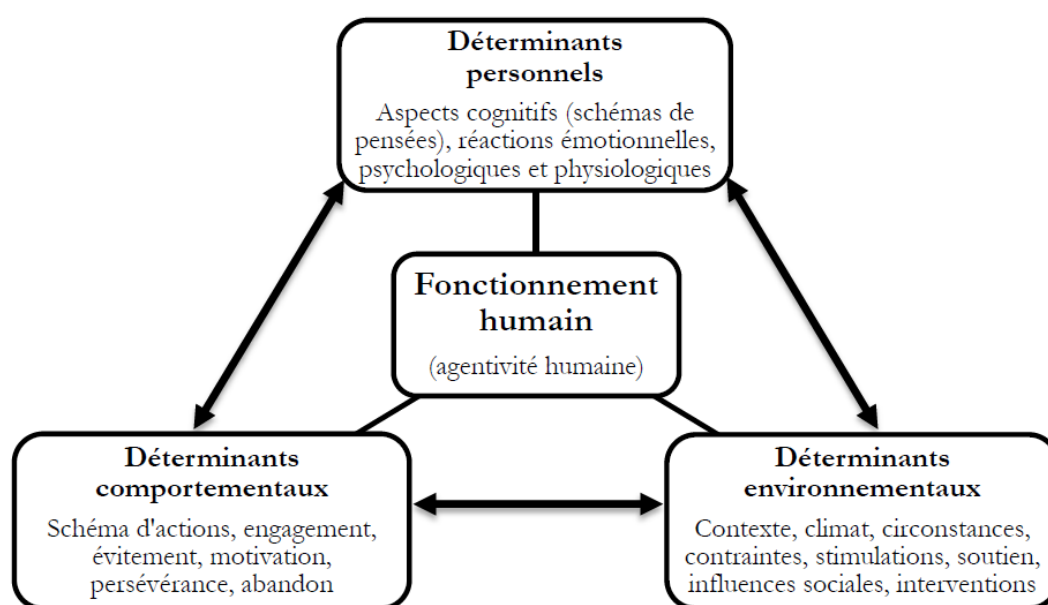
Déterminants personnels

Aspects cognitifs (schémas de pensées), réactions émotionnelles, psychologiques et physiologiques

Fonctionnement humain

(agentivité humaine)

Déterminants comportementaux

Schéma d'actions, engagement, évitement, motivation, persévérance, abandon

Déterminants environnementaux

Contexte, climat, circonstances, contraintes, stimulations, soutien, influences sociales, interventions